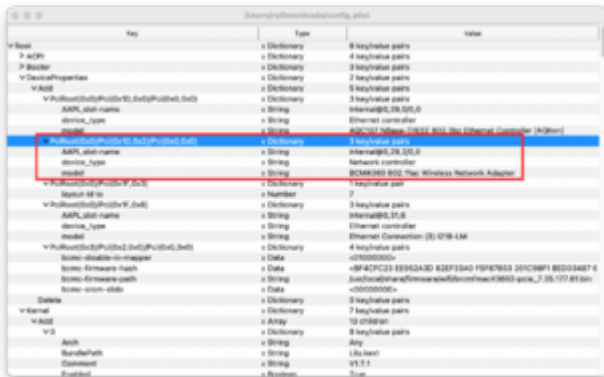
/Users/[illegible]/Downloads/config.plist

| Key | Type | Value |
|---|---|---|
| ∨Root | ◇ Dictionary | 8 key/value pairs |
| > ACPI | ◇ Dictionary | 4 key/value pairs |
| > Booter | ◇ Dictionary | 3 key/value pairs |
| ∨DeviceProperties | ◇ Dictionary | 2 key/value pairs |
| ∨Add | ◇ Dictionary | 5 key/value pairs |
| ∨PciRoot(0x0)/Pci(0x1C,0x0)/Pci(0x0,0x0) | ◇ Dictionary | 3 key/value pairs |
| AAPL,slot-name | ◇ String | Internal@0,28,0/0,0 |
| device_type | ◇ String | Ethernet controller |
| model | ◇ String | AQC107 NBase-T/IEEE 802.3bz Ethernet Controller [AQtion] |
| ∨PciRoot(0x0)/Pci(0x1C,0x2)/Pci(0x0,0x0) | ◇ Dictionary | 3 key/value pairs |
| AAPL,slot-name | ◇ String | Internal@0,28,2/0,0 |
| device_type | ◇ String | Network controller |
| model | ◇ String | BCM4360 802.11ac Wireless Network Adapter |
| > PciRoot(0x0)/Pci(0x2,0x0) | ◇ Dictionary | 1 key/value pair |
| layout-id | ◇ Number | 7 |
| ∨PciRoot(0x0)/Pci(0x1F,0x6) | ◇ Dictionary | 3 key/value pairs |
| AAPL,slot-name | ◇ String | Internal@0,31,6 |
| device_type | ◇ String | Ethernet controller |
| model | ◇ String | Ethernet Connection (2) I219-LM |
| ∨PciRoot(0x0)/Pci(0x2,0x0)/Pci(0x0,0x0) | ◇ Dictionary | 4 key/value pairs |
| bcmc-disable-rx-mapper | ◇ Data | <01000000> |
| bcmc-firmware-hash | ◇ Data | <BF4CFC23 EE952A3D 82EF33A0 F5F87653 201C98F1 8ED03467 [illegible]> |
| bcmc-firmware-path | ◇ String | /usr/local/share/firmware/wifi/brcmfmac43602-pcie_7.35.177.61.bin |
| bcmc-orom-slide | ◇ Data | <00000000> |
| Delete | ◇ Dictionary | 0 key/value pairs |
| ∨Kernel | ◇ Dictionary | 7 key/value pairs |
| ∨Add | ◇ Array | 10 children |
| ∨0 | ◇ Dictionary | 8 key/value pairs |
| Arch | ◇ String | Any |
| BundlePath | ◇ String | Lilu.kext |
| Comment | ◇ String | V1.7.1 |
| Enabled | ◇ Boolean | True |